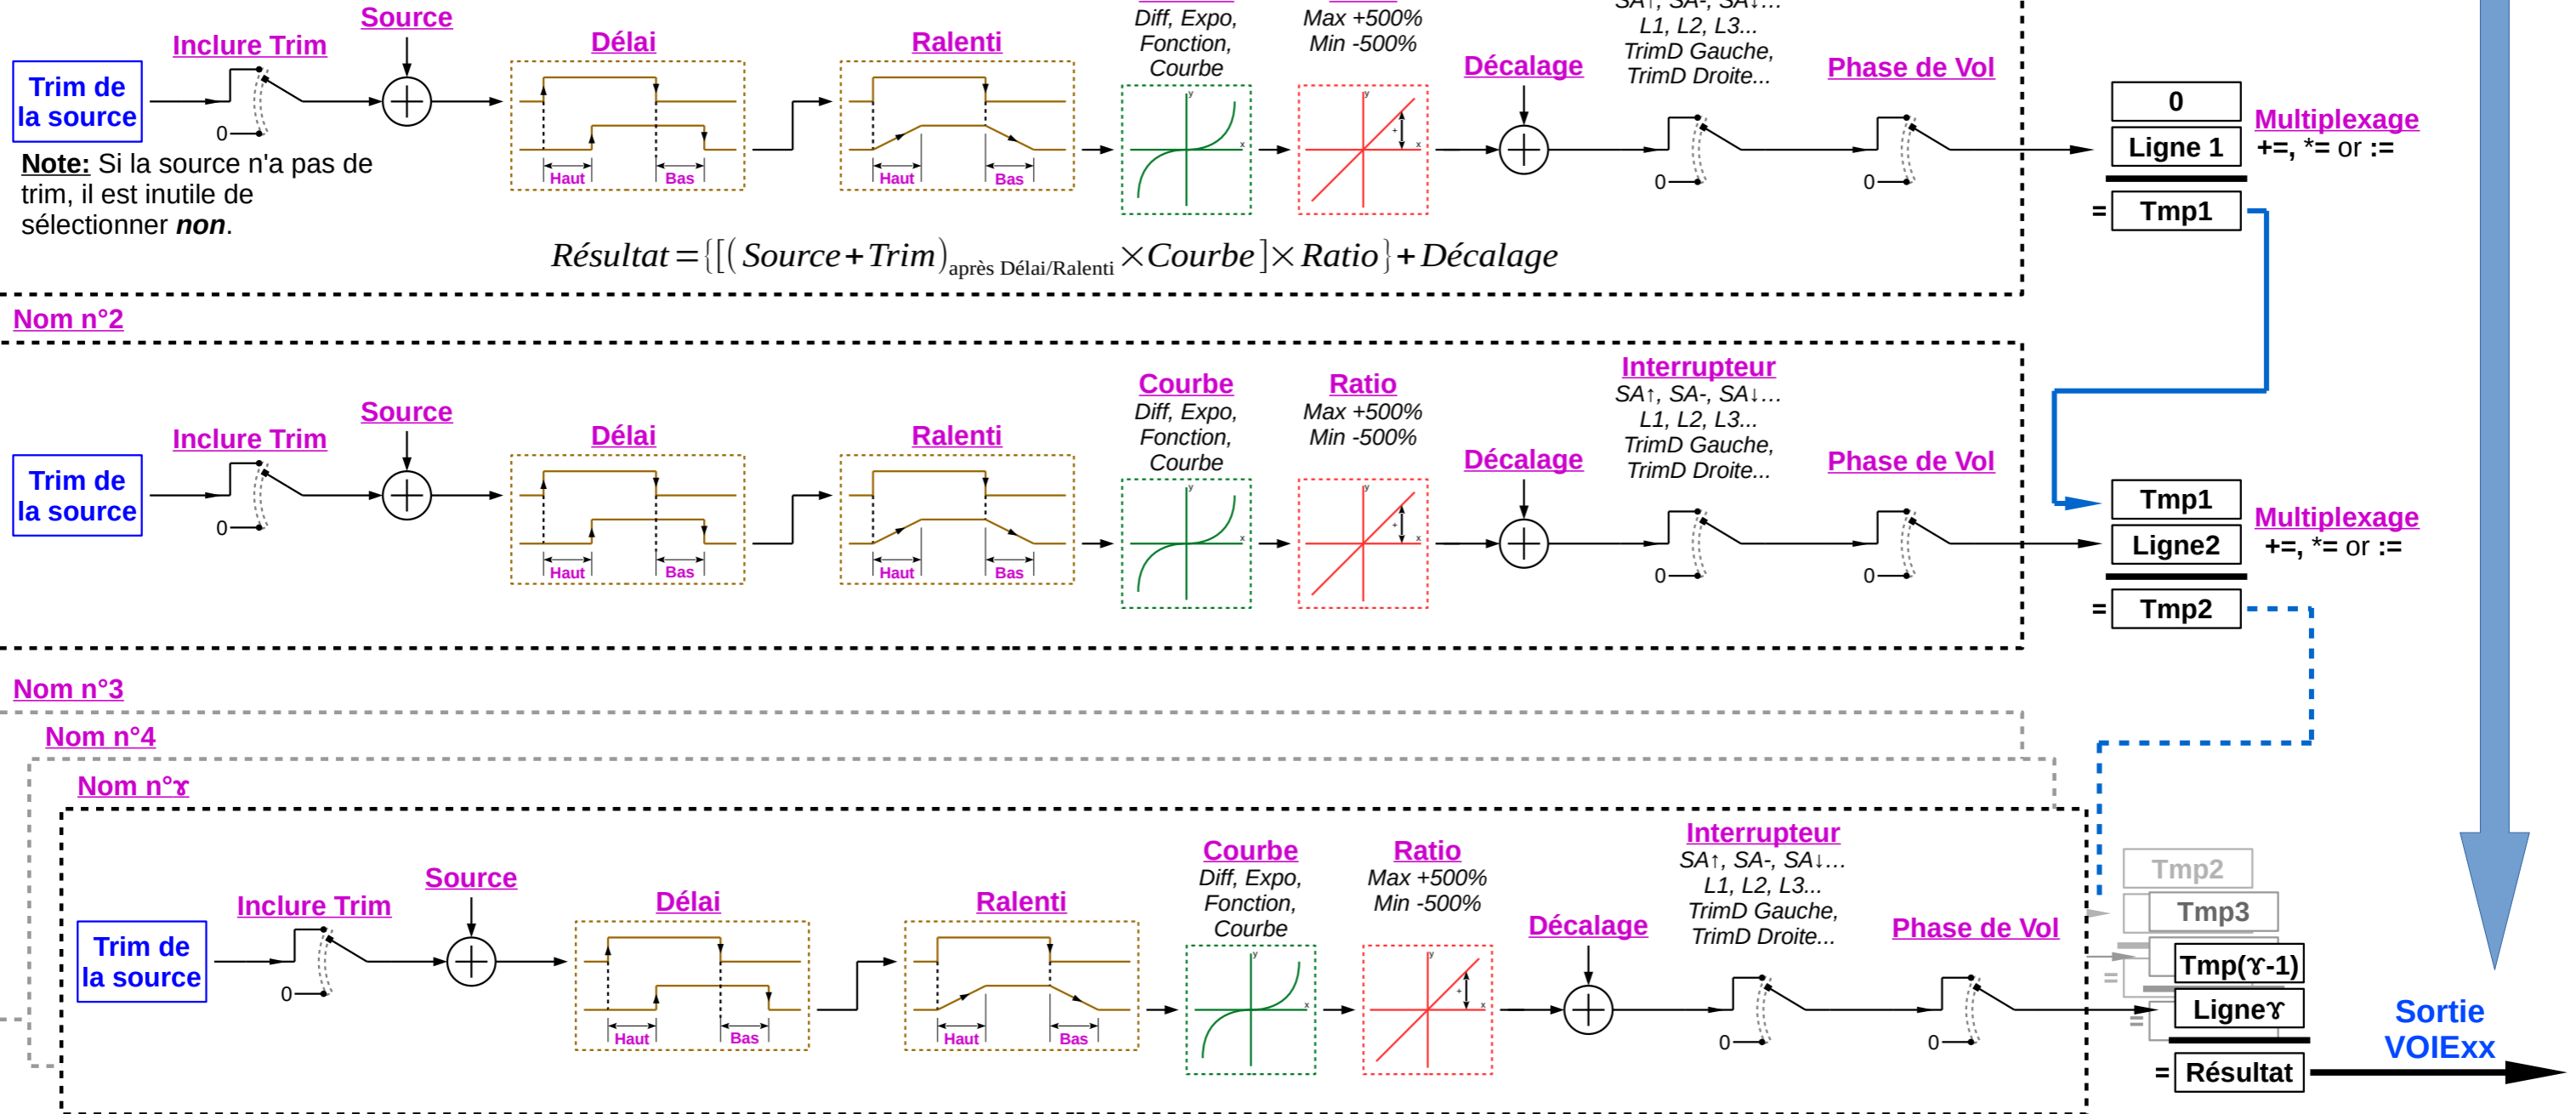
SA↑, SA-, SA↓...
Trim de la source
Inclure Trim
Source
Délai
Ralenti
Diff, Expo, Fonction, Courbe
Max +500% Min -500%
Décalage
L1, L2, L3... TrimD Gauche, TrimD Droite...
Phase de Vol
0
Ligne 1
Multiplexage +=, *= or :=
= Tmp1
0
0
0
Haut
Bas
Haut
Bas
Note: Si la source n'a pas de trim, il est inutile de sélectionner non.

$Résultat = \{[(Source + Trim)_{\text{après Délai/Ralenti}} \times Courbe] \times Ratio\} + Décalage$

Nom n°2
Trim de la source
Inclure Trim
Source
Délai
Ralenti
Courbe
Diff, Expo, Fonction, Courbe
Ratio
Max +500% Min -500%
Décalage
Interrupteur
SA↑, SA-, SA↓...
L1, L2, L3... TrimD Gauche, TrimD Droite...
Phase de Vol
Tmp1
Ligne2
Multiplexage +=, *= or :=
= Tmp2
0
0
0
Haut
Bas
Haut
Bas

Nom n°3
Nom n°4
Nom n°ϒ
Trim de la source
Inclure Trim
Source
Délai
Ralenti
Courbe
Diff, Expo, Fonction, Courbe
Ratio
Max +500% Min -500%
Décalage
Interrupteur
SA↑, SA-, SA↓...
L1, L2, L3... TrimD Gauche, TrimD Droite...
Phase de Vol
0
0
0
Haut
Bas
Haut
Bas
Tmp2
Tmp3
Tmp(ϒ-1)
Ligneϒ
= Résultat
Sortie VOIExx